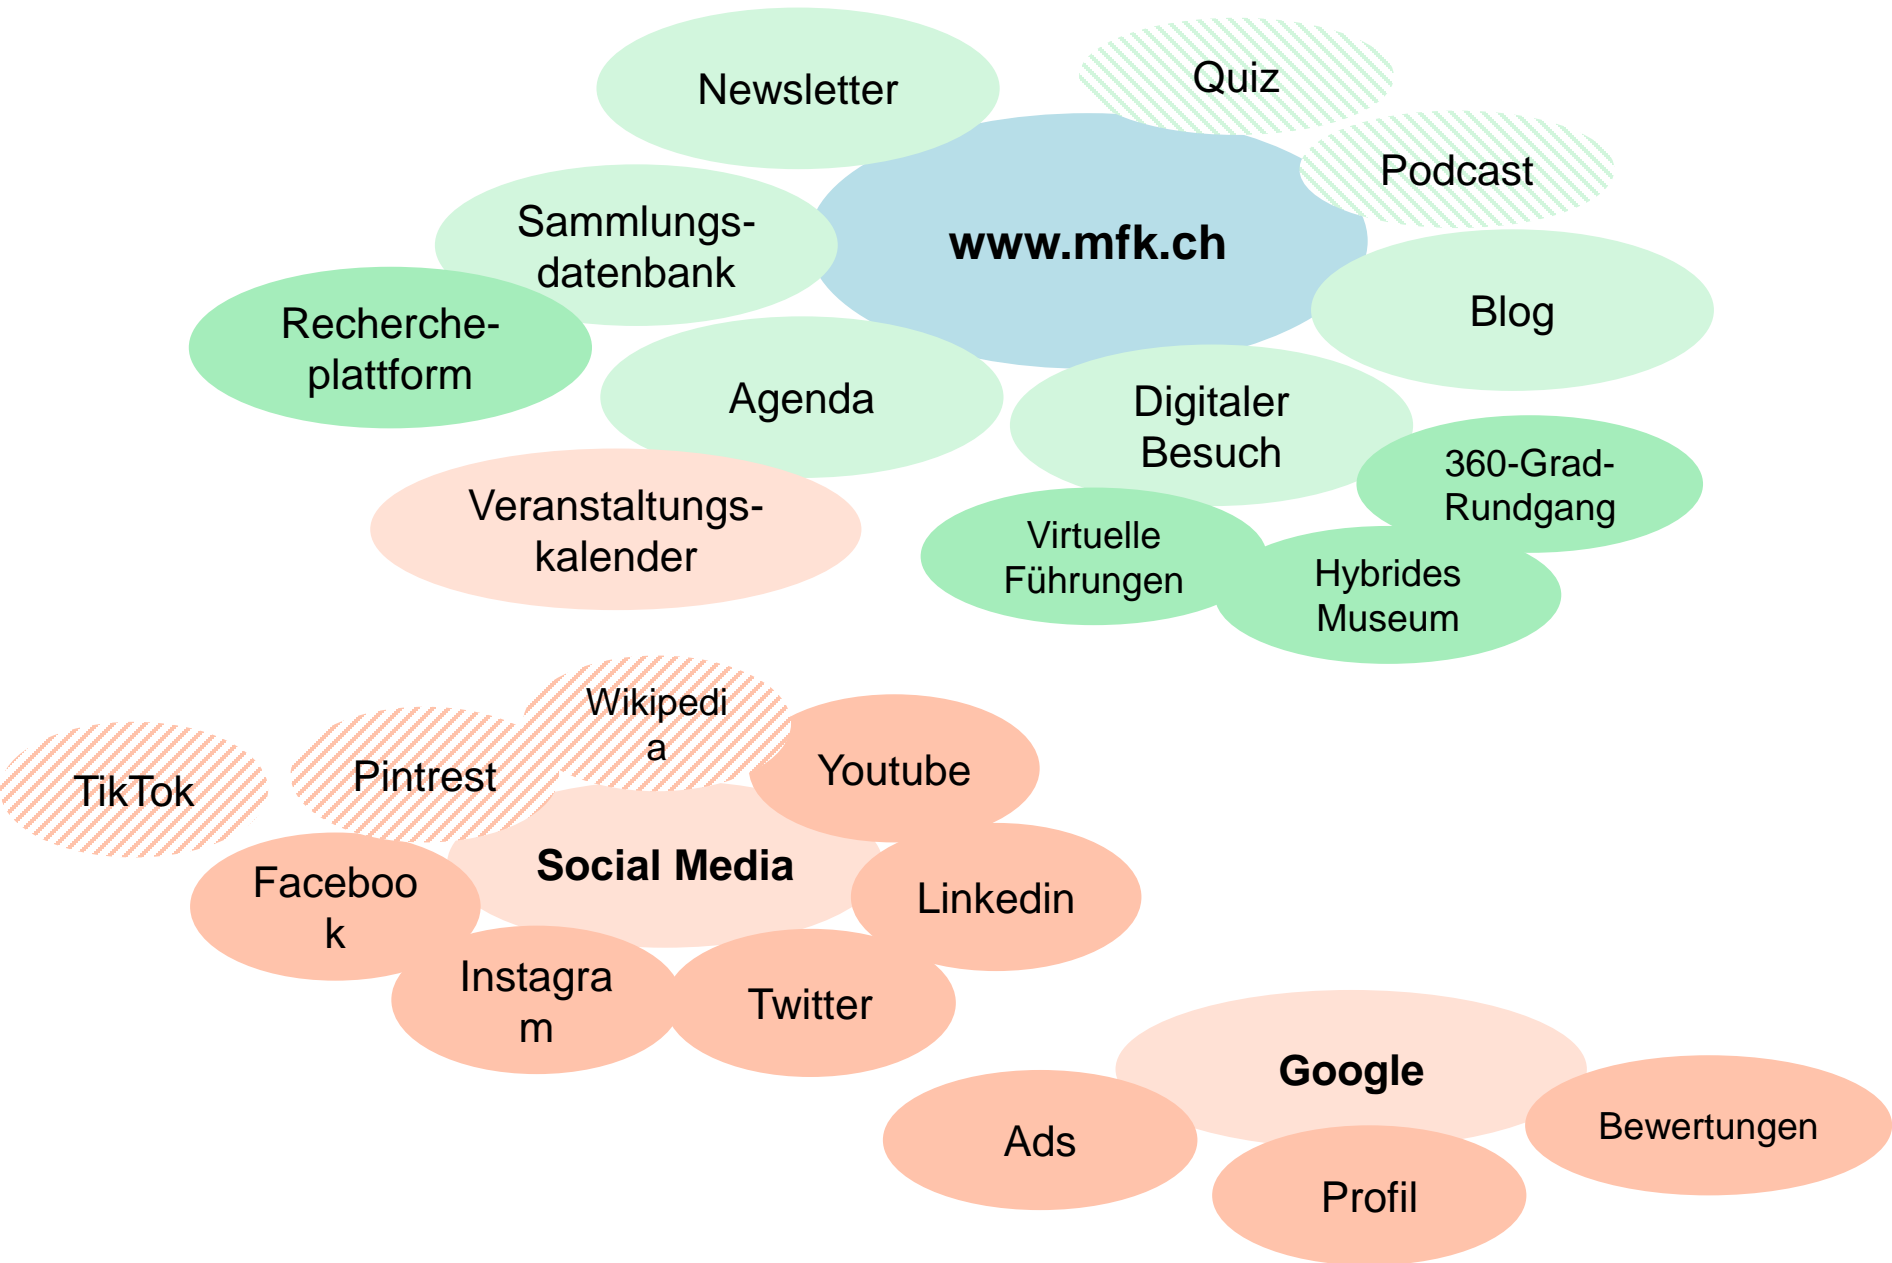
Newsletter

Quiz

Podcast

Sammlungsdatenbank

www.mfk.ch

Recherche-plattform

Blog

Agenda

Digitaler Besuch

360-Grad-Rundgang

Veranstaltungskalender

Virtuelle Führungen

Hybrides Museum

Wikipedia

TikTok

Pintrest

Youtube

Social Media

Facebook

Linkedin

Instagram

Twitter

Google

Ads

Bewertungen

Profil